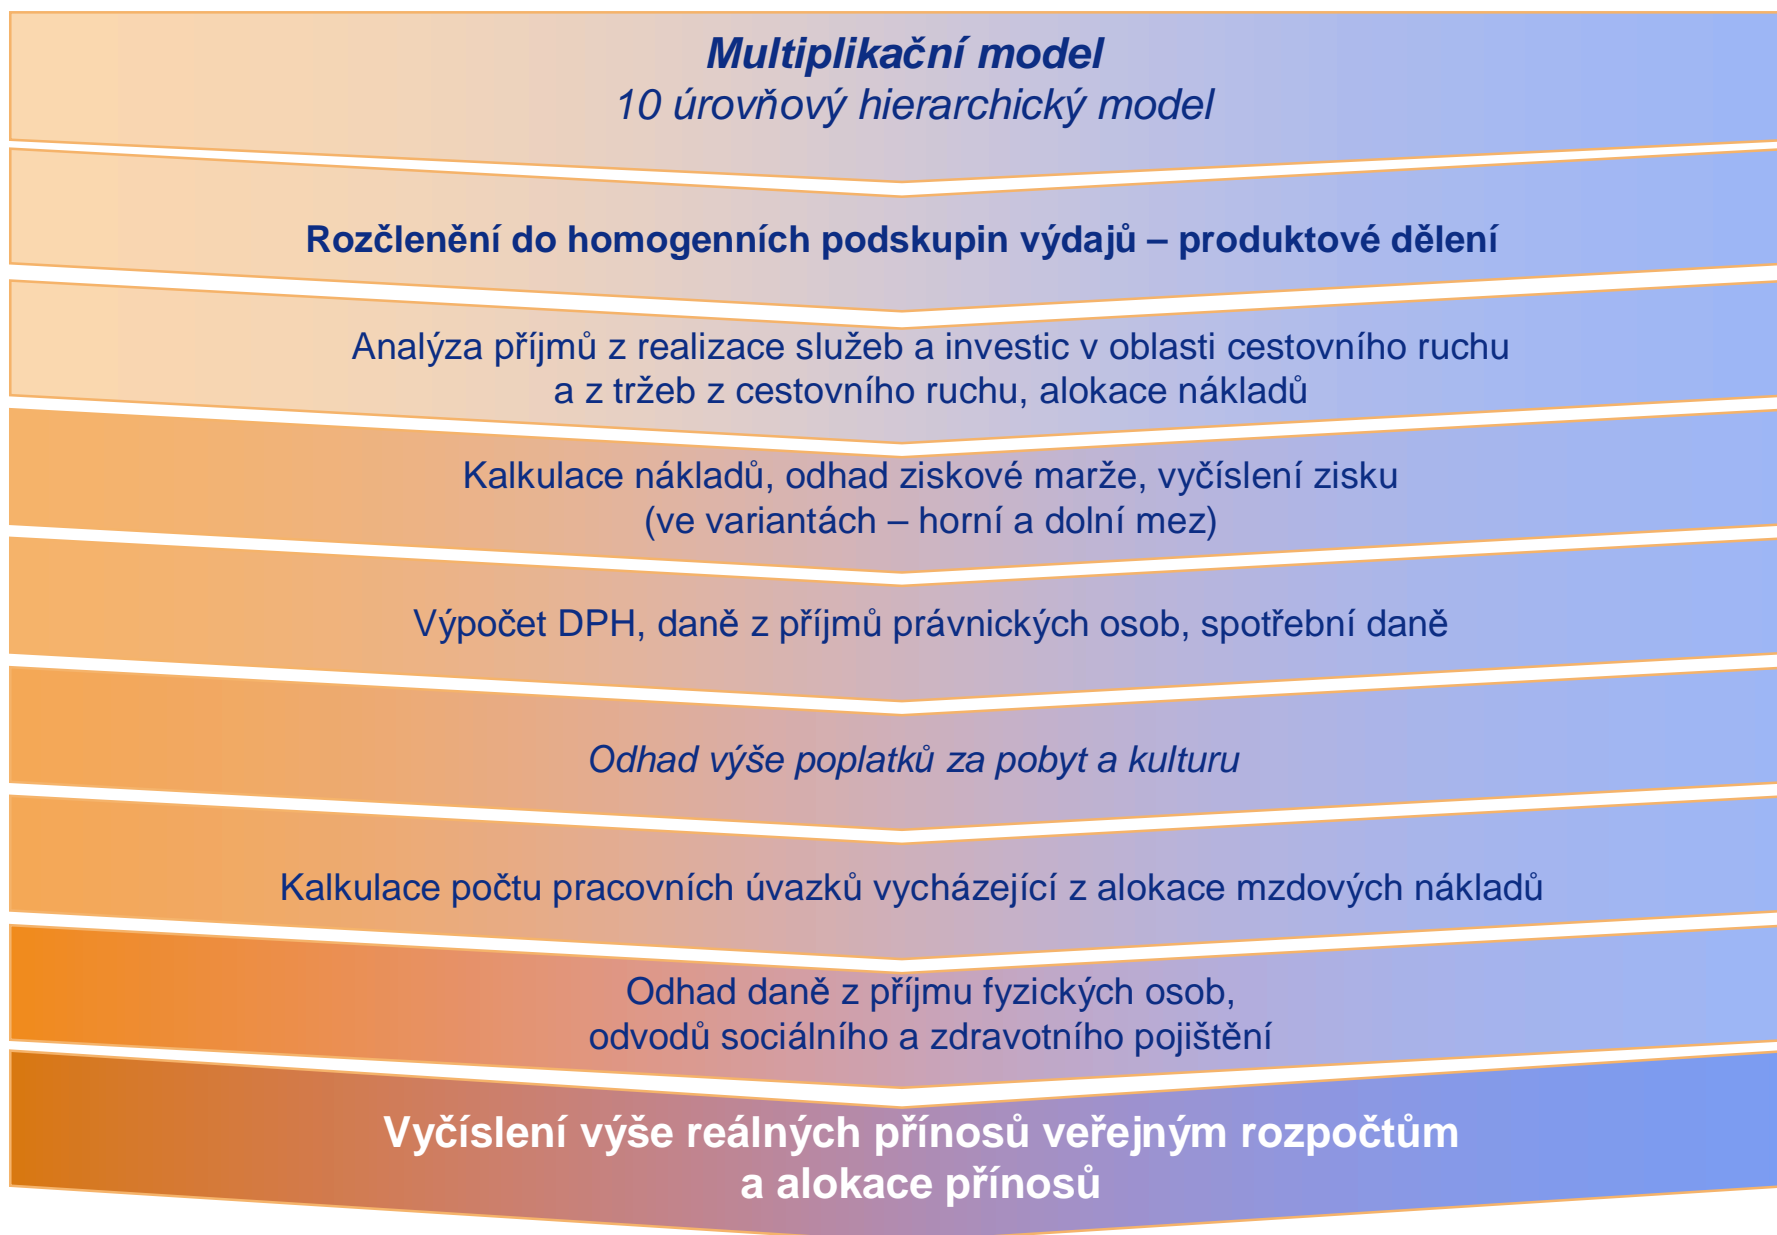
Multiplikační model
10 úrovňový hierarchický model

Rozčlenění do homogenních podskupin výdajů – produktové dělení

Analýza příjmů z realizace služeb a investic v oblasti cestovního ruchu a z tržeb z cestovního ruchu, alokace nákladů

Kalkulace nákladů, odhad ziskové marže, vyčíslení zisku (ve variantách – horní a dolní mez)

Výpočet DPH, daně z příjmů právnických osob, spotřební daně

Odhad výše poplatků za pobyt a kulturu

Kalkulace počtu pracovních úvazků vycházející z alokace mzdových nákladů

Odhad daně z příjmu fyzických osob, odvodů sociálního a zdravotního pojištění

Vyčíslení výše reálných přínosů veřejným rozpočtům a alokace přínosů